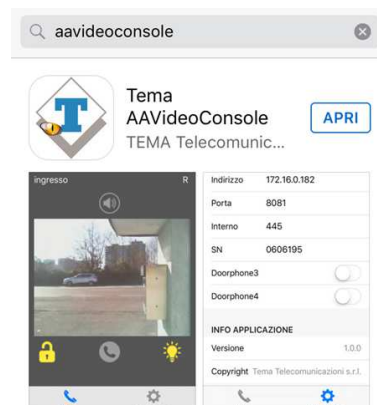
aavideoconsole

T

Tema AAVideoConsole
TEMA Telecomunic...

APRI

ingresso R

| Indirizzo | 172.16.0.182 |
|---|---|
| Porta | 8081 |
| Interno | 445 |
| SN | 0606195 |
| Doorphone3 | |
| Doorphone4 | |

INFO APPLICAZIONE

| Versione | 1.0.0 |
|---|---|
| Copyright | Tema Telecomunicazioni s.r.l. |